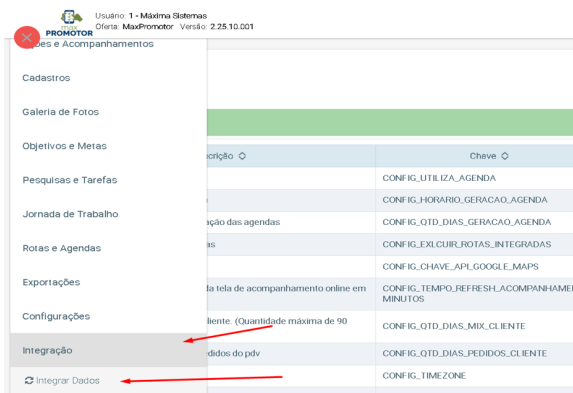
max PROMOTOR
Usuário: 1 - Máxima Sistemas
Oferta: MaxPromotor Versão: 2.25.10.001

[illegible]ões e Acompanhamentos
Cadastros
Galeria de Fotos
Objetivos e Metas
Pesquisas e Tarefas
Jornada de Trabalho
Rotas e Agendas
Exportações
Configurações
Integração
Integrar Dados

| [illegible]crição | Chave |
|---|---|
| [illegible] | CONFIG_UTILIZA_AGENDA |
| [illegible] | CONFIG_HORARIO_GERACAO_AGENDA |
| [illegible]ação das agendas | CONFIG_QTD_DIAS_GERACAO_AGENDA |
| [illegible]as | CONFIG_EXLCUIR_ROTAS_INTEGRADAS |
| | CONFIG_CHAVE_API_GOOGLE_MAPS |
| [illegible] da tela de acompanhamento online em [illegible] | CONFIG_TEMPO_REFRESH_ACOMPANHAME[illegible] MINUTOS |
| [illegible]liente. (Quantidade máxima de 90 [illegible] | CONFIG_QTD_DIAS_MIX_CLIENTE |
| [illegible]didos do pdv | CONFIG_QTD_DIAS_PEDIDOS_CLIENTE |
| | CONFIG_TIMEZONE |